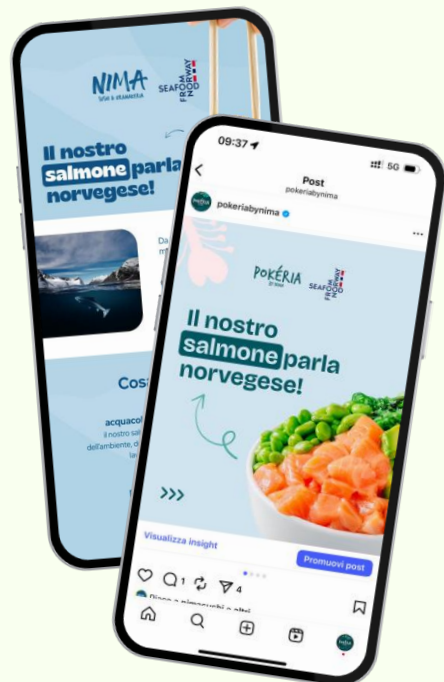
NIMA
SUSHI & VERAMENTE

SEAFOOD FROM NORWAY

Il nostro salmone parla norvegese!

Da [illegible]

Cos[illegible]

acquacol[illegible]
il nostro sal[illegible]
dell'ambiente, d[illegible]

09:37
5G
Post
pokeriabynima
pokeriabynima

POKÉRIA BY NIMA

SEAFOOD FROM NORWAY

Il nostro salmone parla norvegese!

>>>

Visualizza insight
Promuovi post

1
4

Piace a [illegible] e altri